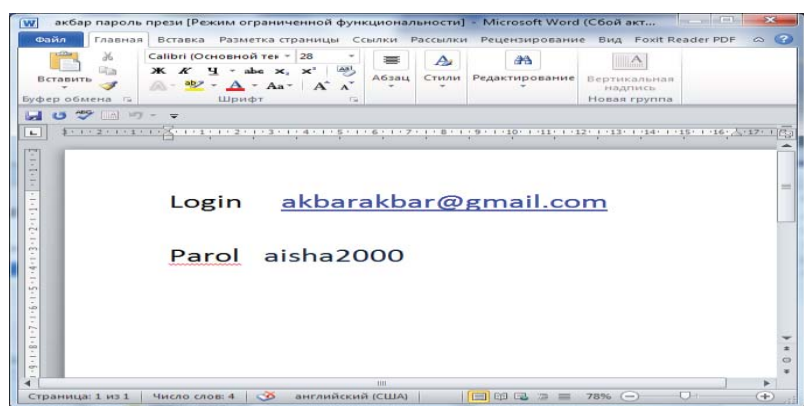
W акбар пароль през [Режим ограниченной функциональности] - Microsoft Word (Сбой акт...

Файл Главная Вставка Разметка страницы Ссылки Рассылки Рецензирование Вид Foxit Reader PDF

Вставить
Буфер обмена

Calibri (Основной тек 28
Ж К Ч abe $x_2$ $x^2$
Aa A A
Шрифт

Абзац Стили Редактирование

Вертикальная надпись
Новая группа

Login akbarakbar@gmail.com

Parol aisha2000

Страница: 1 из 1 Число слов: 4 английский (США) 78%